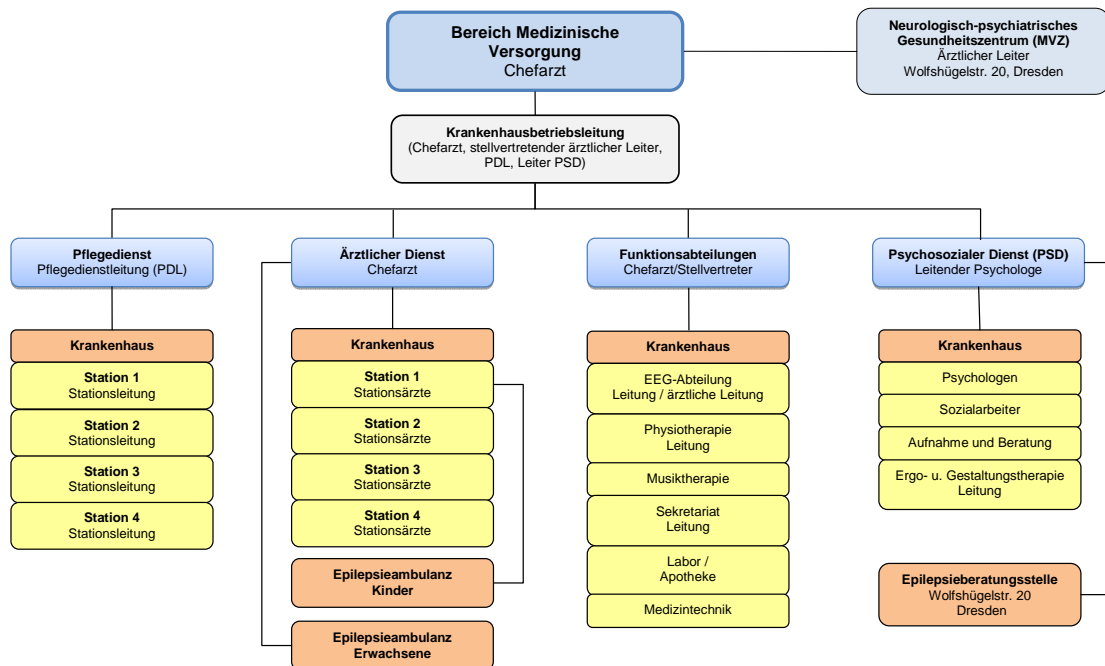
Bereich Medizinische Versorgung
Chefarzt

Neurologisch-psychiatrisches Gesundheitszentrum (MVZ)
Ärztlicher Leiter
Wolfshügelstr. 20, Dresden

Krankenhausbetriebsleitung
(Chefarzt, stellvertretender ärztlicher Leiter, PDL, Leiter PSD)

Pflegedienst
Pflegedienstleitung (PDL)

Krankenhaus

Station 1
Stationsleitung

Station 2
Stationsleitung

Station 3
Stationsleitung

Station 4
Stationsleitung

Ärztlicher Dienst
Chefarzt

Krankenhaus

Station 1
Stationsärzte

Station 2
Stationsärzte

Station 3
Stationsärzte

Station 4
Stationsärzte

Epilepsieambulanz
Kinder

Epilepsieambulanz
Erwachsene

Funktionsabteilungen
Chefarzt/Stellvertreter

Krankenhaus

EEG-Abteilung
Leitung / ärztliche Leitung

Physiotherapie
Leitung

Musiktherapie

Sekretariat
Leitung

Labor /
Apotheke

Medizintechnik

Psychosozialer Dienst (PSD)
Leitender Psychologe

Krankenhaus

Psychologen

Sozialarbeiter

Aufnahme und Beratung

Ergo- u. Gestaltungstherapie
Leitung

Epilepsieberatungsstelle
Wolfshügelstr. 20
Dresden